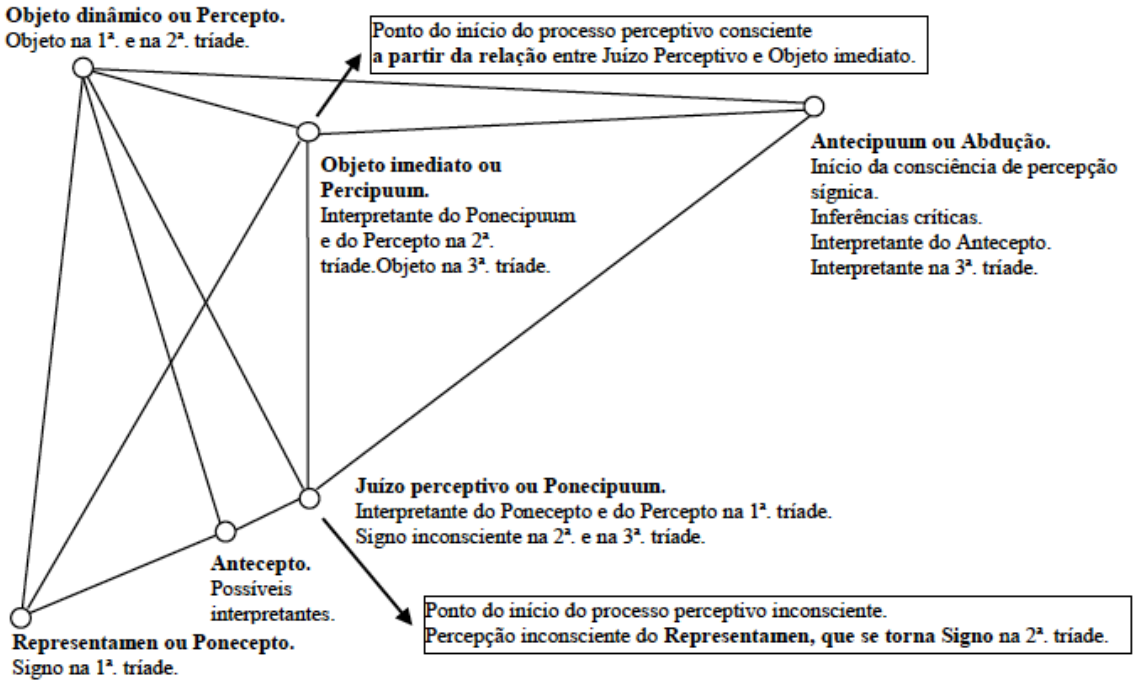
Objeto dinâmico ou Percepto.
Objeto na 1ª. e na 2ª. tríade.

Ponto do início do processo perceptivo consciente
a partir da relação entre Juízo Perceptivo e Objeto imediato.

Objeto imediato ou Percipuum.
Interpretante do Ponecipuum e do Percepto na 2ª. tríade.Objeto na 3ª. tríade.

Antecipuum ou Abdução.
Início da consciência de percepção sígnica.
Inferências críticas.
Interpretante do Antecepto.
Interpretante na 3ª. tríade.

Juízo perceptivo ou Ponecipuum.
Interpretante do Ponecepto e do Percepto na 1ª. tríade.
Signo inconsciente na 2ª. e na 3ª. tríade.

Antecepto.
Possíveis interpretantes.

Ponto do início do processo perceptivo inconsciente.
Percepção inconsciente do Representamen, que se torna Signo na 2ª. tríade.

Representamen ou Ponecepto.
Signo na 1ª. tríade.